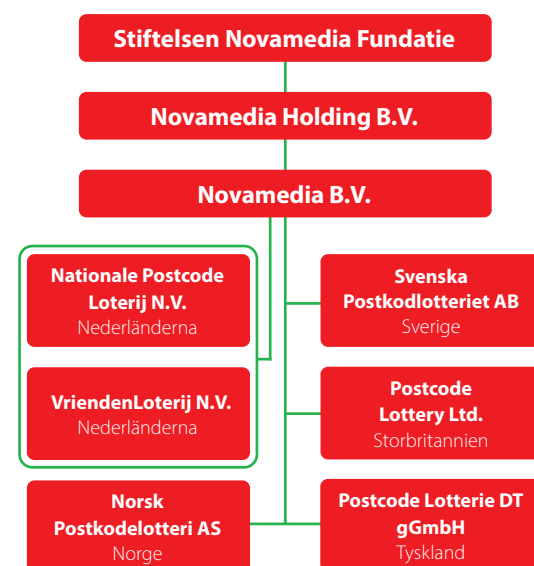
Stiftelsen Novamedia Fundatie

Novamedia Holding B.V.

Novamedia B.V.

Nationale Postcode Loterij N.V.
Nederländerna

VriendenLoterij N.V.
Nederländerna

Norsk Postkodelotteri AS
Norge

Svenska Postkodlotteriet AB
Sverige

Postcode Lottery Ltd.
Storbritannien

Postcode Lotterie DT gGmbH
Tyskland